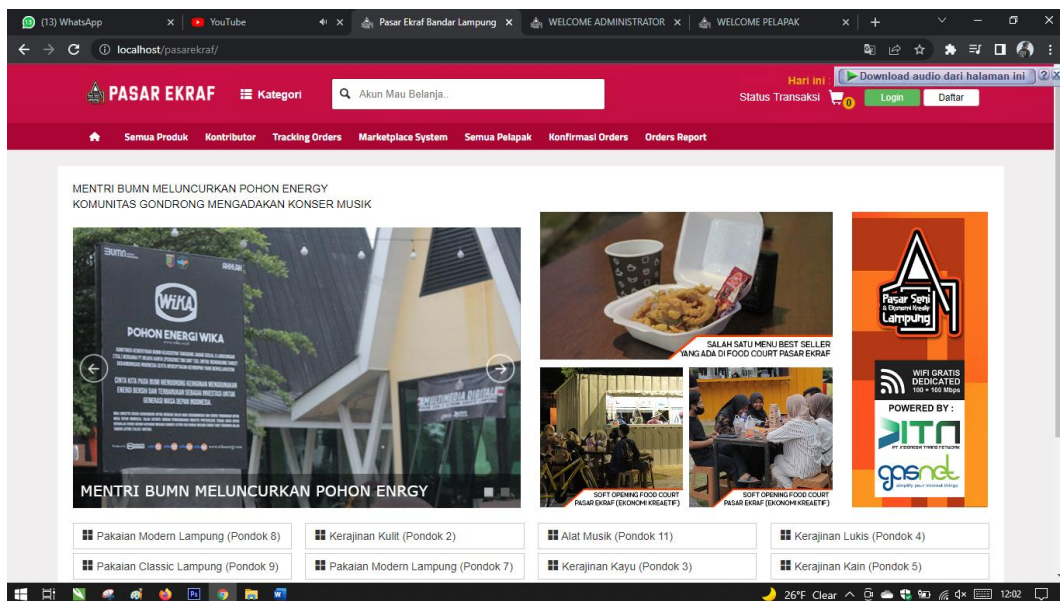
(13) WhatsApp
YouTube
Pasar Ekraf Bandar Lampung
WELCOME ADMINISTRATOR
WELCOME PELAPAK

localhost/pasarekraf/

Download audio dari halaman ini

PASAR EKRAF
Kategori
Akun Mau Belanja..
Hari ini :
Status Transaksi 0
Login
Daftar

Semua Produk
Kontributor
Tracking Orders
Marketplace System
Semua Pelapak
Konfirmasi Orders
Orders Report

MENTRI BUMN MELUNCURKAN POHON ENERGY
KOMUNITAS GONDRONG MENGADAKAN KONSER MUSIK

WIKA
POHON ENERGI WIKA

MENTRI BUMN MELUNCURKAN POHON ENRGY

SALAH SATU MENU BEST SELLER YANG ADA DI FOOD COURT PASAR EKRAF

SOFT OPENING FOOD COURT PASAR EKRAF (EKONOMI KREAETIF)
SOFT OPENING FOOD COURT PASAR EKRAF (EKONOMI KREAETIF)

Pasar Seni & Ekonomi Kreatif Lampung
WIFI GRATIS DEDICATED 100 + 100 Mbps
POWERED BY :
ITN
PT INDONESIA TRANS NETWORK
gasnet
simplify your internet things

Pakaian Modern Lampung (Pondok 8)
Kerajinan Kulit (Pondok 2)
Alat Musik (Pondok 11)
Kerajinan Lukis (Pondok 4)
Pakaian Classic Lampung (Pondok 9)
Pakaian Modern Lampung (Pondok 7)
Kerajinan Kayu (Pondok 3)
Kerajinan Kain (Pondok 5)

26°F Clear
12:02